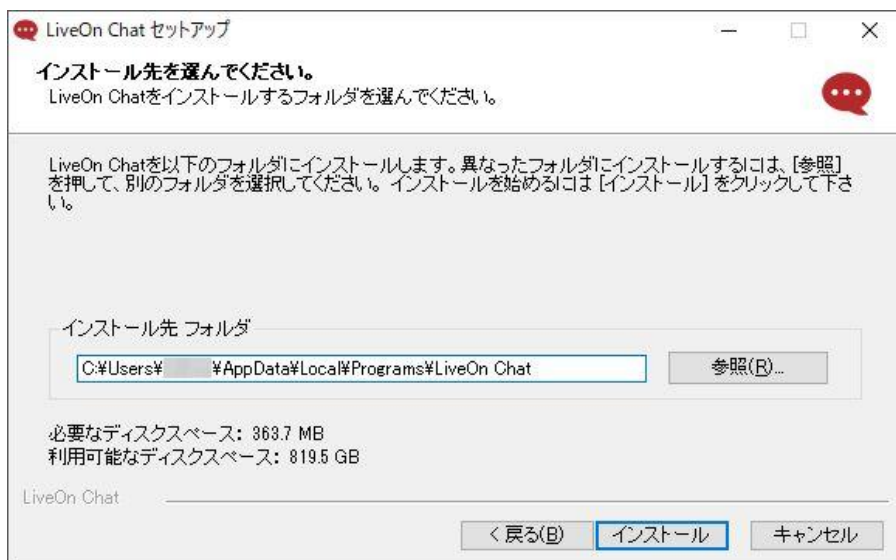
LiveOn Chat セットアップ

インストール先を選んでください。

LiveOn Chatをインストールするフォルダを選んでください。

LiveOn Chatを以下のフォルダにインストールします。異なったフォルダにインストールするには、[参照]を押して、別のフォルダを選択してください。 インストールを始めるには [インストール] をクリックして下さい。

インストール先 フォルダ

C:¥Users¥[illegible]¥AppData¥Local¥Programs¥LiveOn Chat

参照(R)...

必要なディスクスペース: 363.7 MB
利用可能なディスクスペース: 819.5 GB

LiveOn Chat

< 戻る(B)

インストール

キャンセル